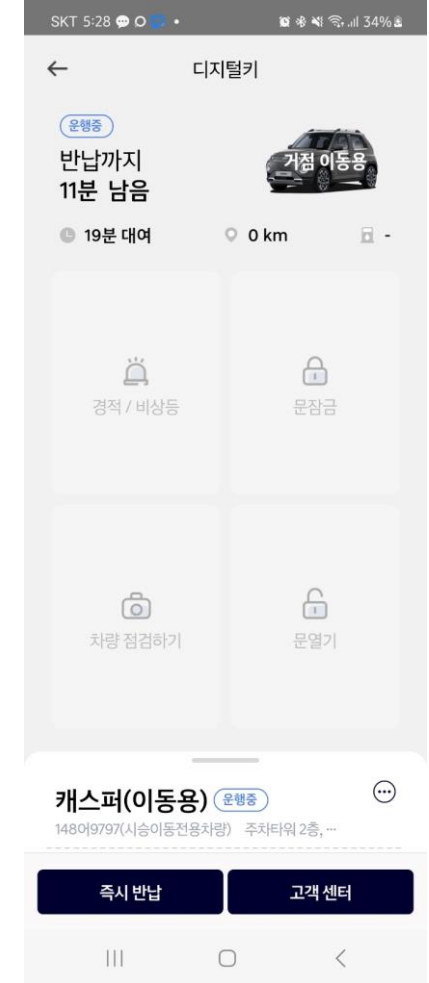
SKT 5:28
34%

디지털키

운행중

반납까지
11분 남음

거점 이동용

19분 대여
0 km
-

경적 / 비상등

문잠금

차량 점검하기

문열기

캐스퍼(이동용) 운행중

148어9797(시승이동전용차량) 주차타워 2층, ...

즉시 반납
고객 센터